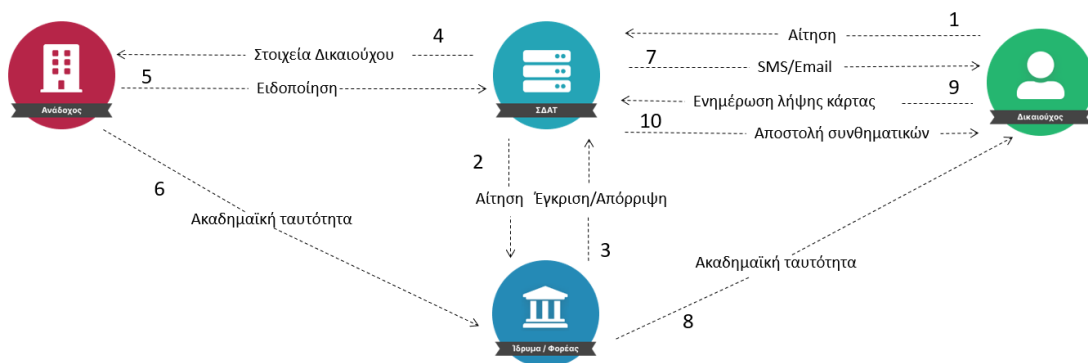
Ανάδοχος

4
Στοιχεία Δικαιούχου

5
Ειδοποίηση

ΣΔΑΤ

1
Αίτηση

7
SMS/Email

9
Ενημέρωση λήψης κάρτας

10
Αποστολή συνθηματικών

Δικαιούχος

6
Ακαδημαϊκή ταυτότητα

2
Αίτηση

Έγκριση/Απόρριψη
3

Ακαδημαϊκή ταυτότητα
8

Ίδρυμα / Φορέας